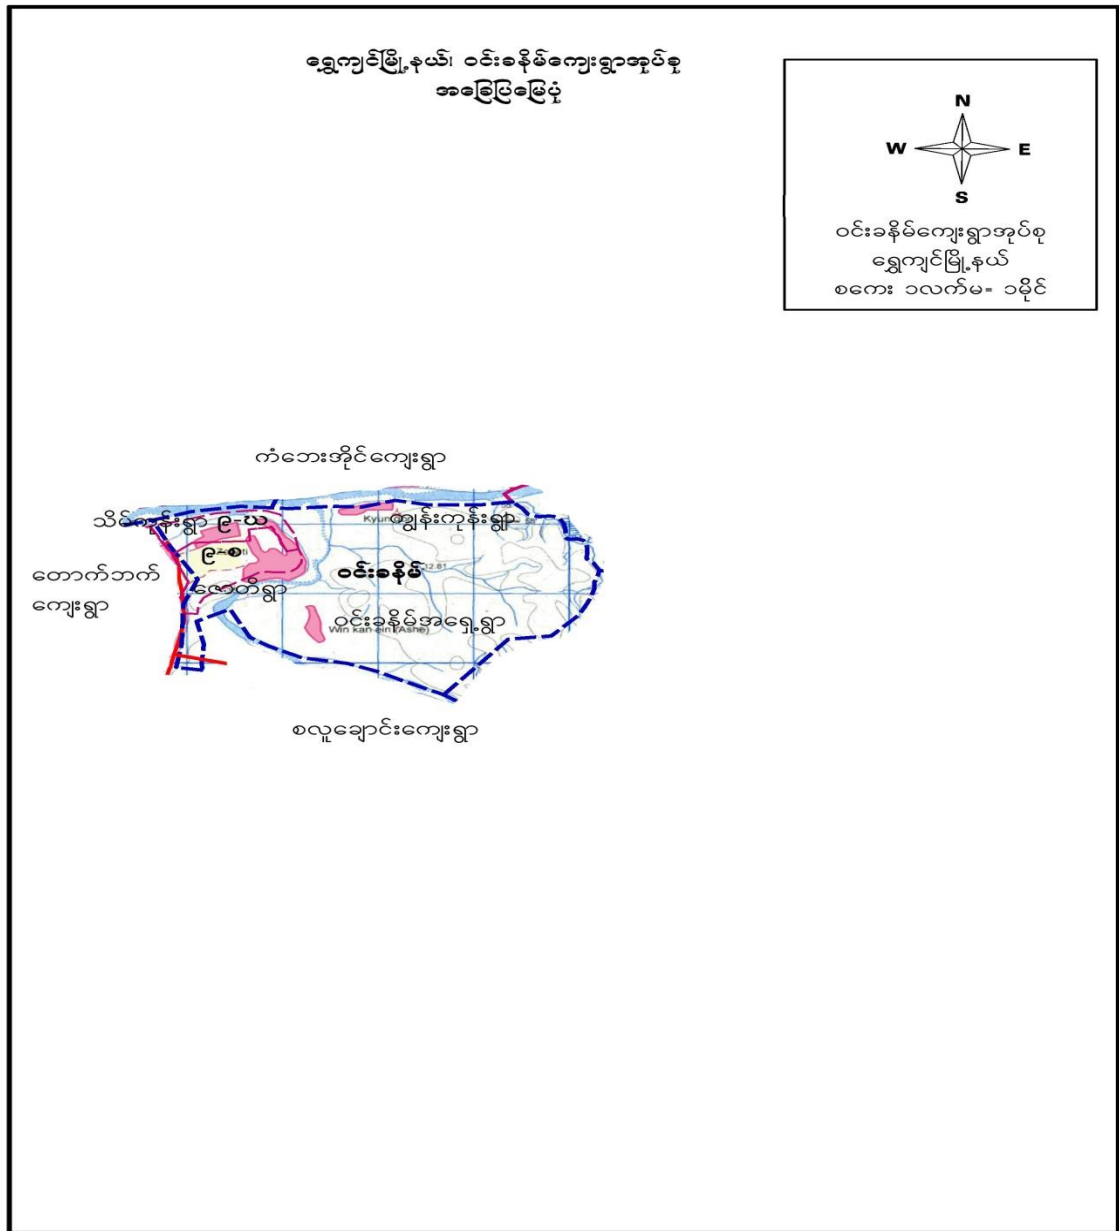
ရွှေကျင်မြို့နယ်၊ ဝင်းခနိမ်ကျေးရွာအုပ်စု
အခြေပြမြေပုံ

N
W E
S
ဝင်းခနိမ်ကျေးရွာအုပ်စု
ရွှေကျင်မြို့နယ်
စကေး ၁လက်မ= ၁မိုင်

ကံဘေးအိုင်ကျေးရွာ

သိမ်ကုန်းရွာ ဉ-ယ

Kyun

ကျွန်းကုန်းရွာ

ဉ-စ

12.81

ဝင်းခနိမ်

တောက်ဘက် ကျေးရွာ

ဇောတိရွာ

ဝင်းခနိမ်အရှေ့ရွာ

Win kan-ein (Ashe)

စလူချောင်းကျေးရွာ